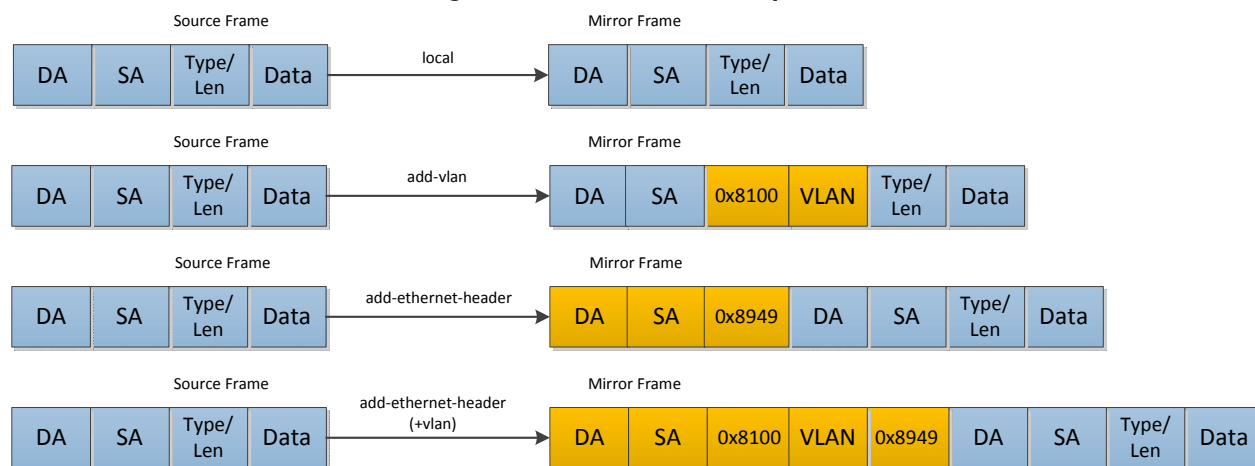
Source Frame

Mirror Frame

DA SA Type/ Len Data

local

DA SA Type/ Len Data

Source Frame

Mirror Frame

DA SA Type/ Len Data

add-vlan

DA SA 0x8100 VLAN Type/ Len Data

Source Frame

Mirror Frame

DA SA Type/ Len Data

add-ethernet-header

DA SA 0x8949 DA SA Type/ Len Data

Source Frame

Mirror Frame

DA SA Type/ Len Data

add-ethernet-header (+vlan)

DA SA 0x8100 VLAN 0x8949 DA SA Type/ Len Data